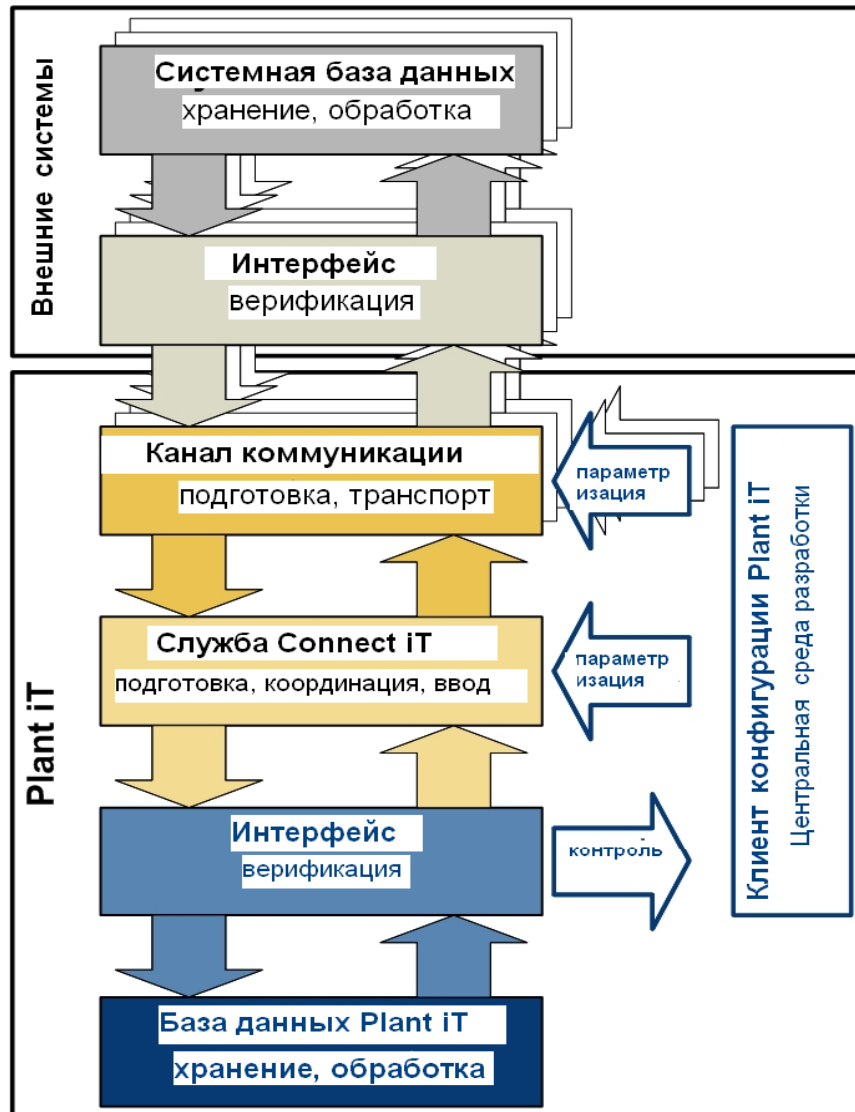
Внешние системы

Системная база данных
хранение, обработка

Интерфейс
верификация

Plant iT

Канал коммуникации
подготовка, транспорт

параметр изация

Служба Connect iT
подготовка, координация, ввод

параметр изация

Интерфейс
верификация

контроль

База данных Plant iT
хранение, обработка

Клиент конфигурации Plant iT
Центральная среда разработки